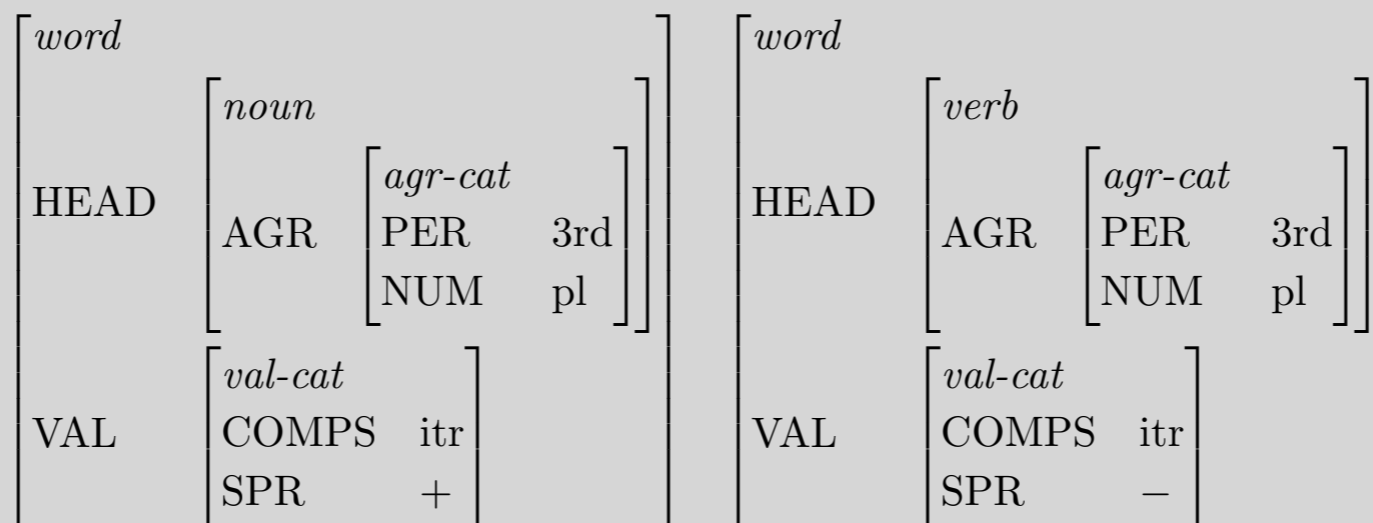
$\begin{bmatrix} \textit{word} & \\ \text{HEAD} & \begin{bmatrix} \textit{noun} & \\ \text{AGR} & \begin{bmatrix} \textit{agr-cat} & \\ \text{PER} & \text{3rd} \\ \text{NUM} & \text{pl} \end{bmatrix} \end{bmatrix} \\ \text{VAL} & \begin{bmatrix} \textit{val-cat} & \\ \text{COMPS} & \text{itr} \\ \text{SPR} & + \end{bmatrix} \end{bmatrix}$ $\begin{bmatrix} \textit{word} & \\ \text{HEAD} & \begin{bmatrix} \textit{verb} & \\ \text{AGR} & \begin{bmatrix} \textit{agr-cat} & \\ \text{PER} & \text{3rd} \\ \text{NUM} & \text{pl} \end{bmatrix} \end{bmatrix} \\ \text{VAL} & \begin{bmatrix} \textit{val-cat} & \\ \text{COMPS} & \text{itr} \\ \text{SPR} & - \end{bmatrix} \end{bmatrix}$